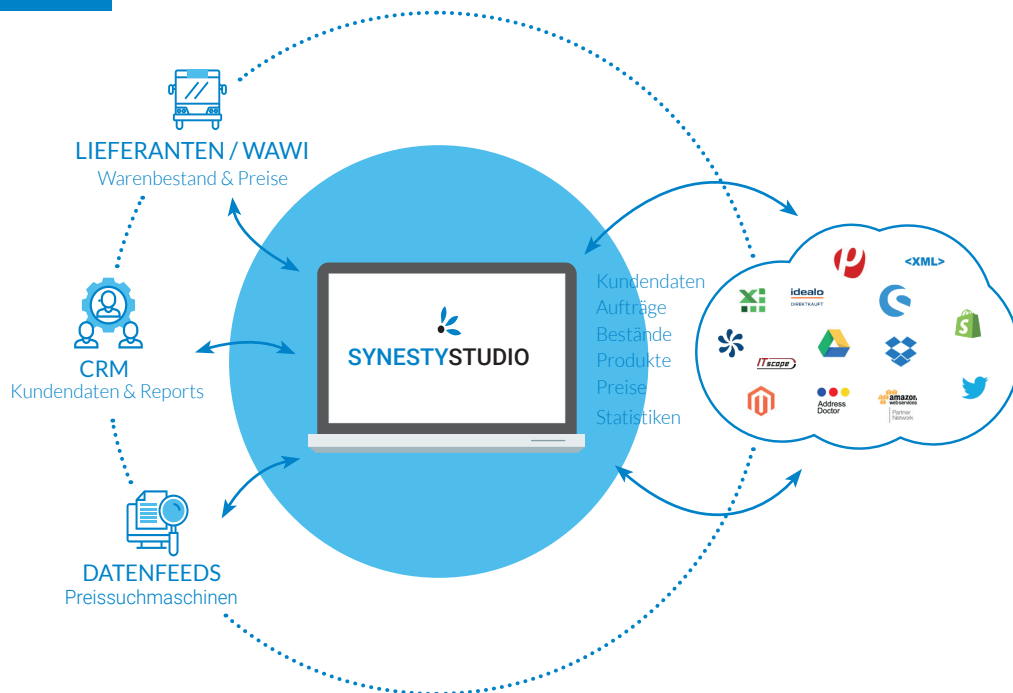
LIEFERANTEN / WAWI
Warenbestand & Preise

CRM
Kundendaten & Reports

DATENFEEDS
Preissuchmaschinen

SYNESTYSTUDIO

Kundendaten
Aufträge
Bestände
Produkte
Preise
Statistiken

<XML>
idealo DIREKTKAUF
ITscope
Address Doctor
amazon webservices Partner Network